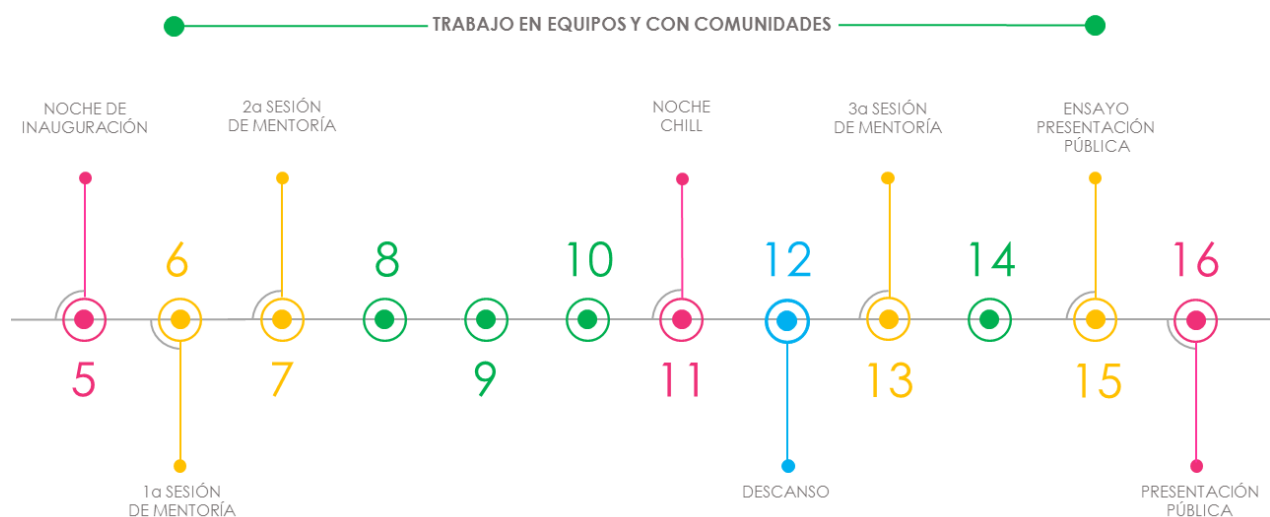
TRABAJO EN EQUIPOS Y CON COMUNIDADES

NOCHE DE INAUGURACIÓN

2a SESIÓN DE MENTORÍA

NOCHE CHILL

3a SESIÓN DE MENTORÍA

ENSAYO PRESENTACIÓN PÚBLICA

6

8

10

12

14

16

5

7

9

11

13

15

1a SESIÓN DE MENTORÍA

DESCANSO

PRESENTACIÓN PÚBLICA